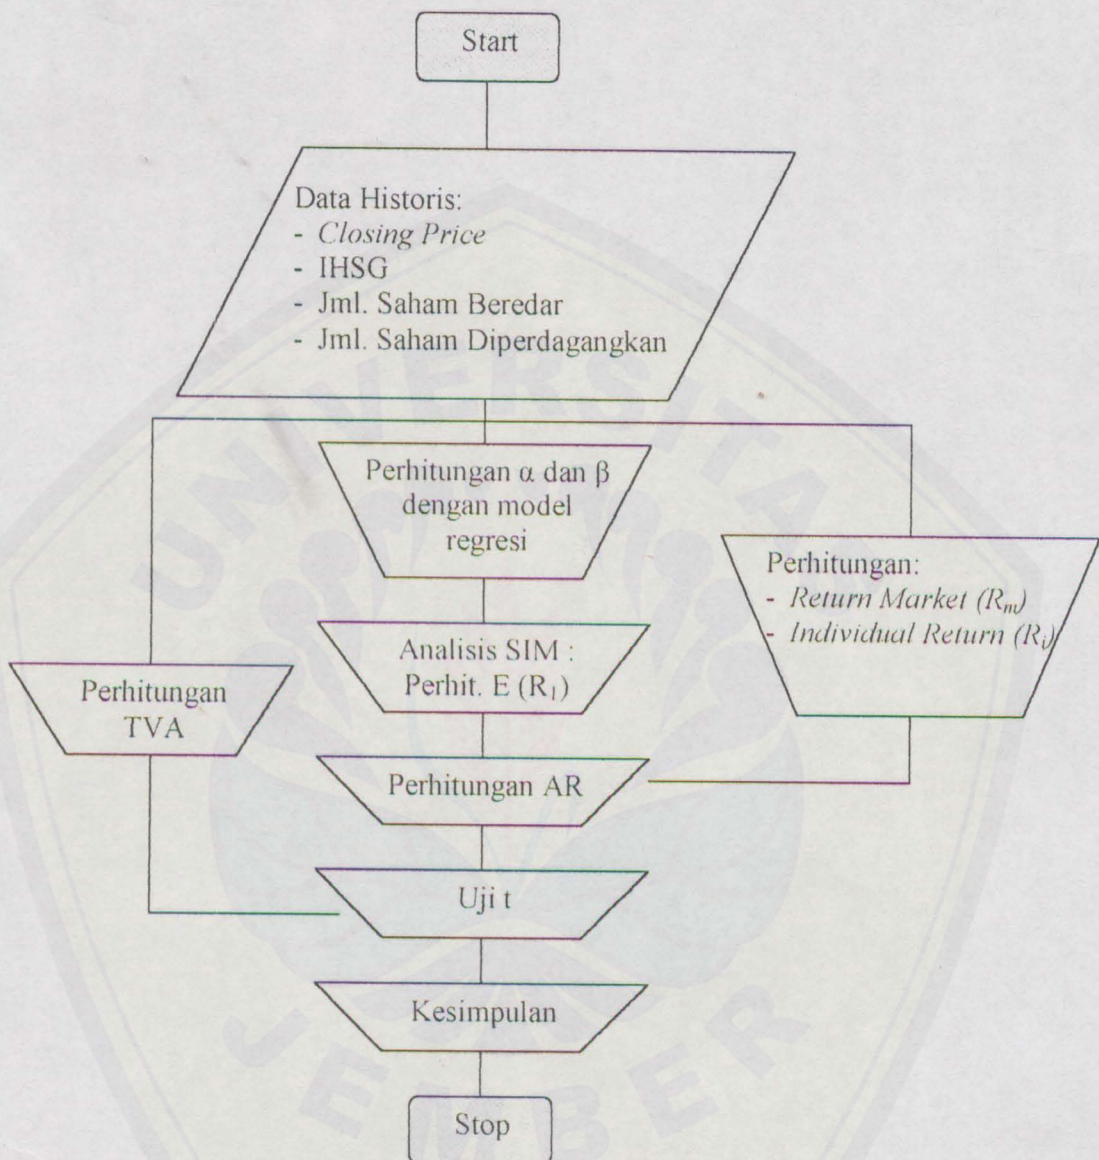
Start

Data Historis:
- Closing Price
- IHSG
- Jml. Saham Beredar
- Jml. Saham Diperdagangkan

Perhitungan $\alpha$ dan $\beta$ dengan model regresi

Perhitungan:
- Return Market ($R_m$)
- Individual Return ($R_i$)

Analisis SIM : Perhit. E ($R_1$)

Perhitungan TVA

Perhitungan AR

Uji t

Kesimpulan

Stop